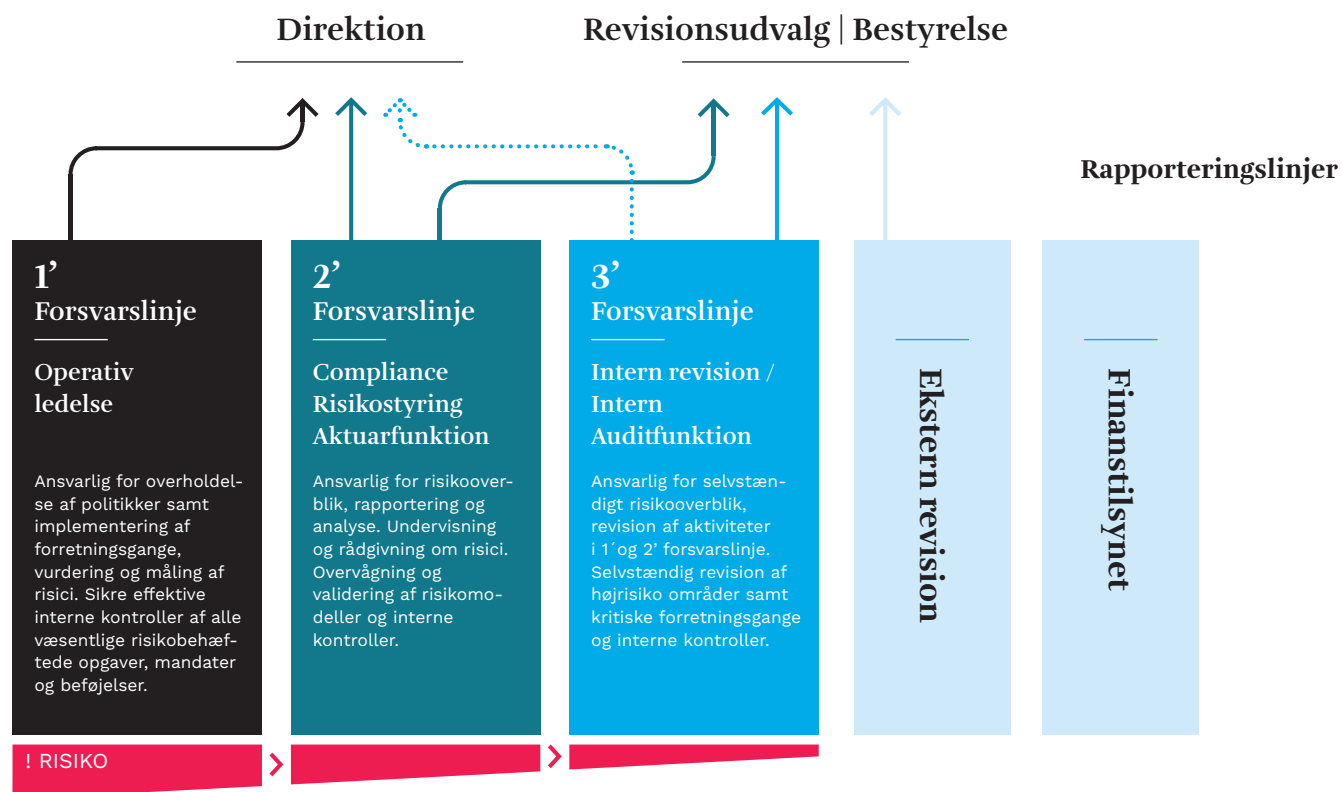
Direktion

Revisionsudvalg | Bestyrelse

Rapporteringslinjer

1’
Forsvarslinje

Operativ ledelse

Ansvarlig for overholdelse af politikker samt implementering af forretningsgange, vurdering og måling af risici. Sikre effektive interne kontroller af alle væsentlige risikobehæftede opgaver, mandater og beføjelser.

2’
Forsvarslinje

Compliance
Risikostyring
Aktuarfunktion

Ansvarlig for risikooverblik, rapportering og analyse. Undervisning og rådgivning om risici. Overvågning og validering af risikomodeller og interne kontroller.

3’
Forsvarslinje

Intern revision / Intern Auditfunktion

Ansvarlig for selvstændigt risikooverblik, revision af aktiviteter i 1´og 2’ forsvarslinje. Selvstændig revision af højrisiko områder samt kritiske forretningsgange og interne kontroller.

Ekstern revision

Finanstilsynet

! RISIKO